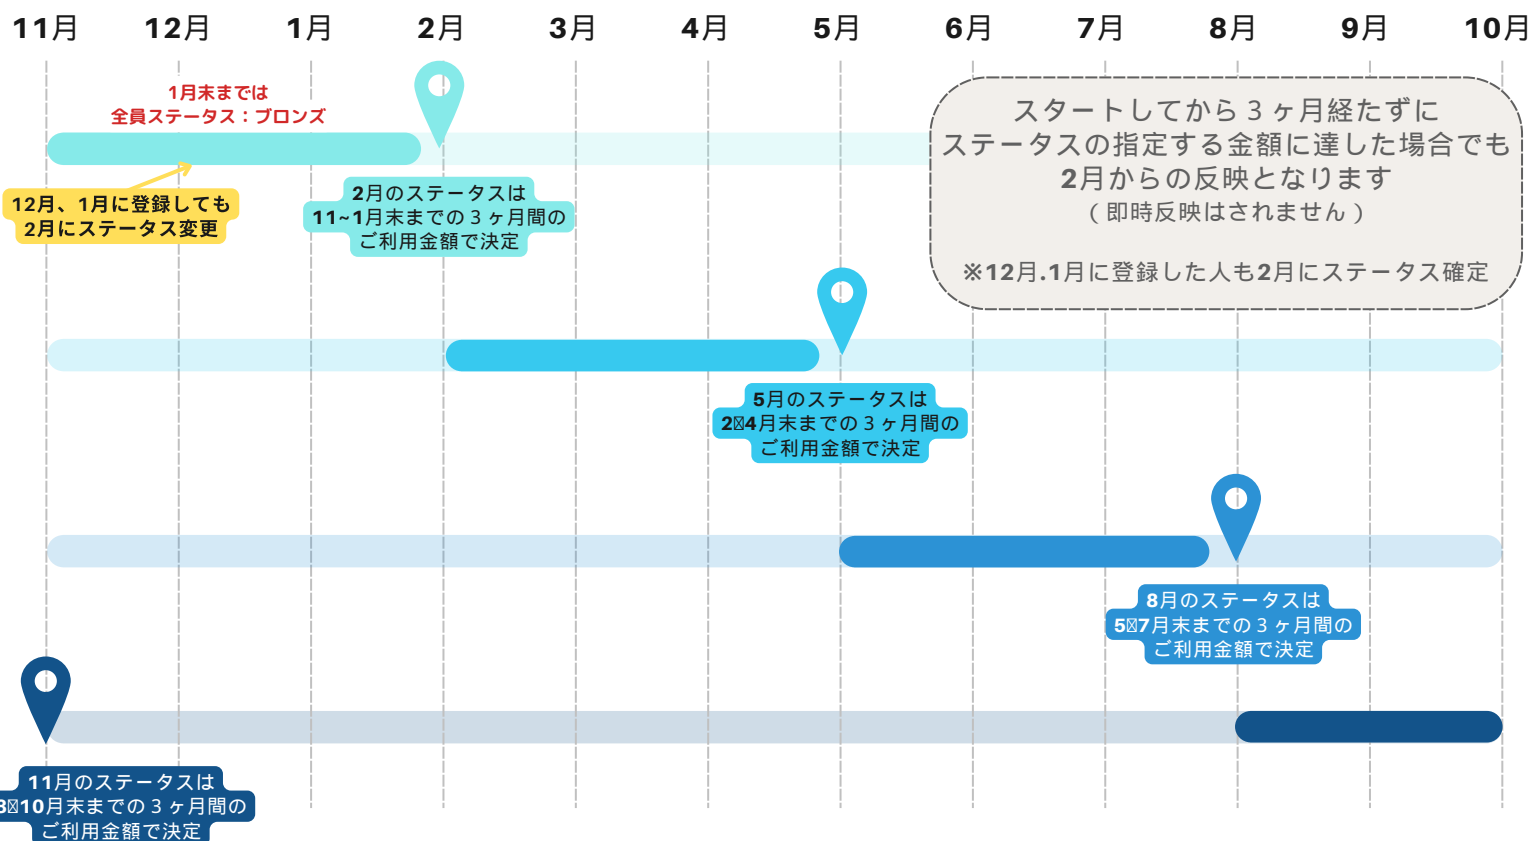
11月 12月 1月 2月 3月 4月 5月 6月 7月 8月 9月 10月

1月末までは
全員ステータス：ブロンズ

12月、1月に登録しても
2月にステータス変更

2月のステータスは
11~1月末までの３ヶ月間の
ご利用金額で決定

スタートしてから３ヶ月経たずに
ステータスの指定する金額に達した場合でも
2月からの反映となります
（即時反映はされません）

※12月.1月に登録した人も2月にステータス確定

5月のステータスは
2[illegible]4月末までの３ヶ月間の
ご利用金額で決定

8月のステータスは
5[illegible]7月末までの３ヶ月間の
ご利用金額で決定

11月のステータスは
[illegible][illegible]10月末までの３ヶ月間の
ご利用金額で決定